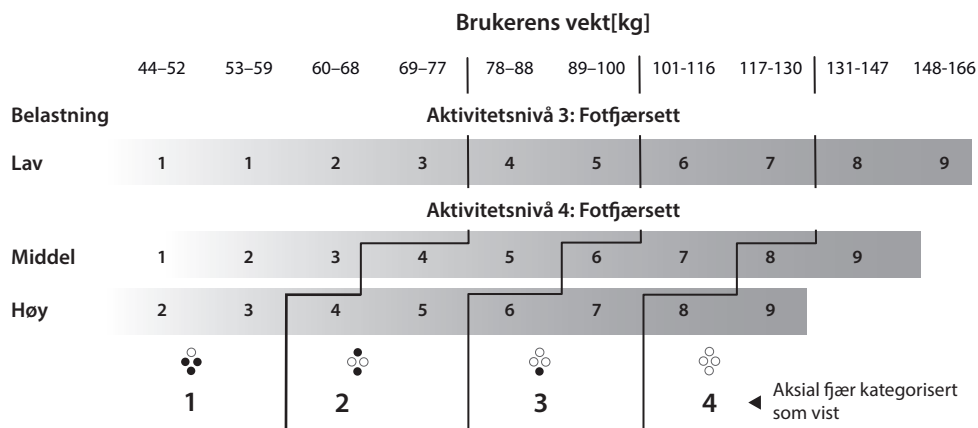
Brukerens vekt[kg]

| | 44–52 | 53–59 | 60–68 | 69–77 | 78–88 | 89–100 | 101-116 | 117-130 | 131-147 | 148-166 |
|---|---|---|---|---|---|---|---|---|---|---|
| Belastning | Aktivitetsnivå 3: Fotfjærsett | | | | | | | | | |
| Lav | 1 | 1 | 2 | 3 | 4 | 5 | 6 | 7 | 8 | 9 |
| | Aktivitetsnivå 4: Fotfjærsett | | | | | | | | | |
| Middel | 1 | 2 | 3 | 4 | 5 | 6 | 7 | 8 | 9 | |
| Høy | 2 | 3 | 4 | 5 | 6 | 7 | 8 | 9 | | |

1 2 3 4 ◄ Aksial fjær kategorisert som vist